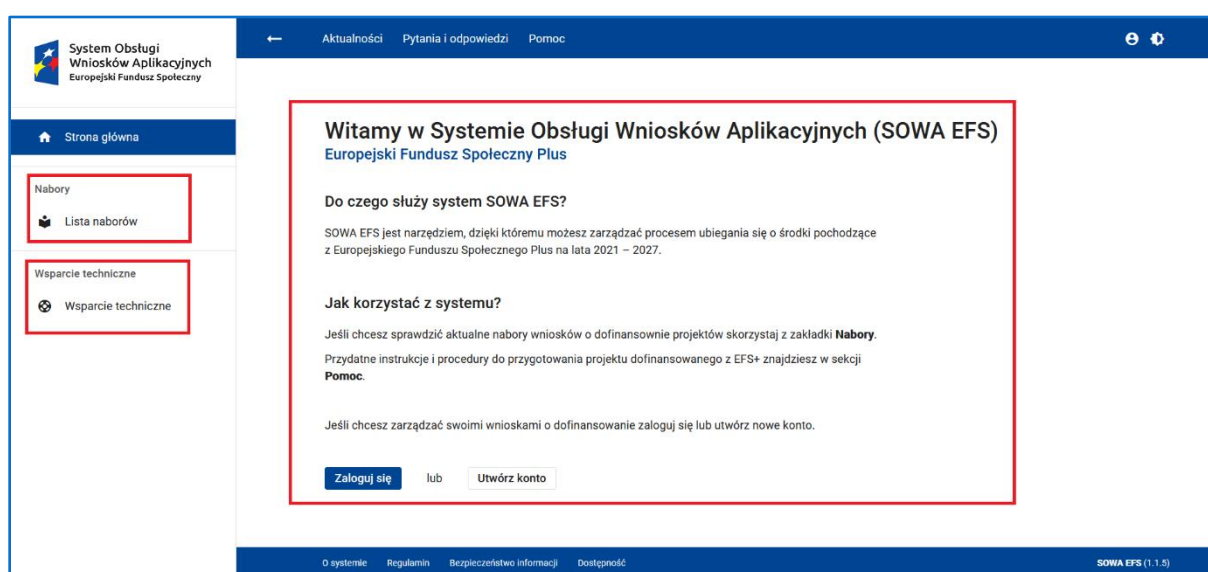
System Obsługi Wniosków Aplikacyjnych
Europejski Fundusz Społeczny

Strona główna

Nabory

Lista naborów

Wsparcie techniczne

Wsparcie techniczne

Aktualności Pytania i odpowiedzi Pomoc

Witamy w Systemie Obsługi Wniosków Aplikacyjnych (SOWA EFS)
Europejski Fundusz Społeczny Plus

Do czego służy system SOWA EFS?

SOWA EFS jest narzędziem, dzięki któremu możesz zarządzać procesem ubiegania się o środki pochodzące z Europejskiego Funduszu Społecznego Plus na lata 2021 – 2027.

Jak korzystać z systemu?

Jeśli chcesz sprawdzić aktualne nabory wniosków o dofinansownie projektów skorzystaj z zakładki **Nabory**.

Przydatne instrukcje i procedury do przygotowania projektu dofinansowanego z EFS+ znajdziesz w sekcji **Pomoc**.

Jeśli chcesz zarządzać swoimi wnioskami o dofinansowanie zaloguj się lub utwórz nowe konto.

Zaloguj się lub Utwórz konto

O systemie Regulamin Bezpieczeństwo informacji Dostępność

SOWA EFS (1.1.5)